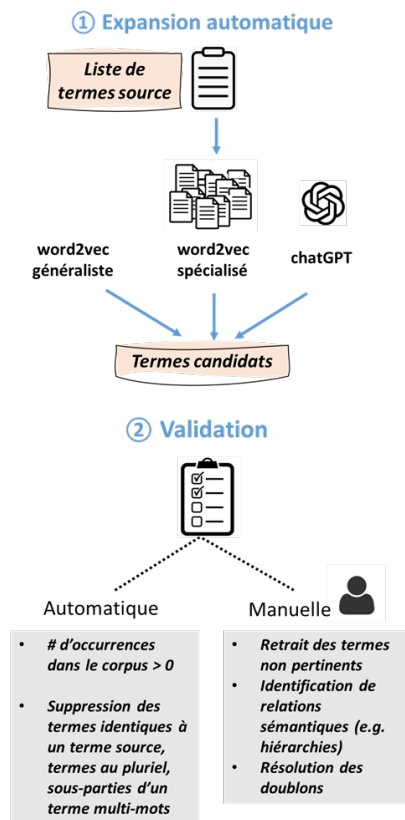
① Expansion automatique

Liste de termes source

word2vec généraliste

word2vec spécialisé

chatGPT

Termes candidats

② Validation

Automatique

Manuelle

- # d'occurrences dans le corpus > 0
- Suppression des termes identiques à un terme source, termes au pluriel, sous-parties d'un terme multi-mots

- Retrait des termes non pertinents
- Identification de relations sémantiques (e.g. hiérarchies)
- Résolution des doublons